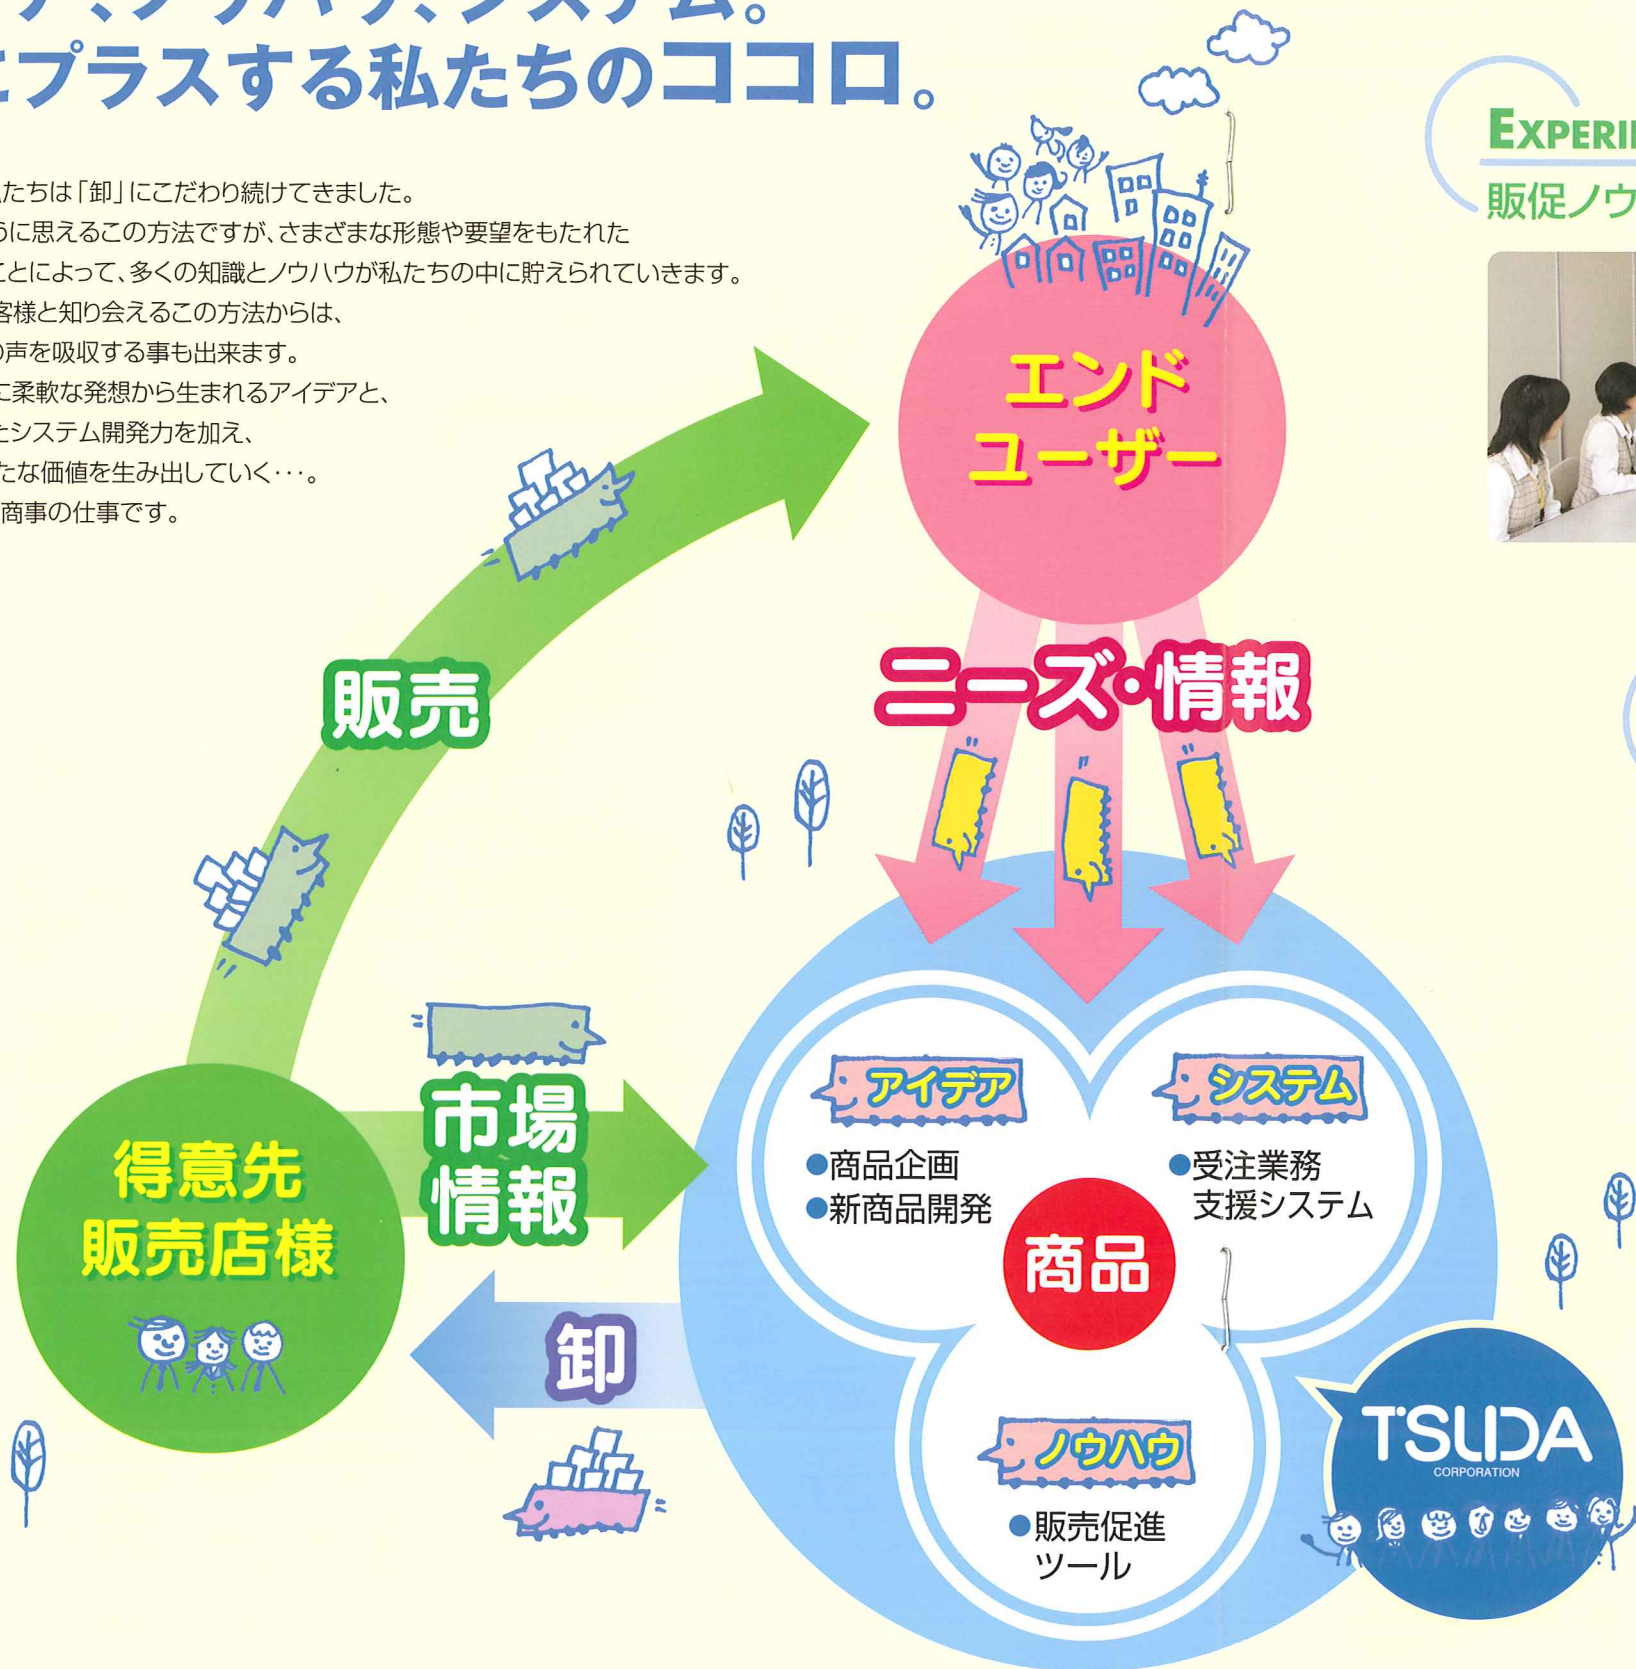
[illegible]
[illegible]プラスする私たちのココロ。

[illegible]たちは「卸」にこだわり続けてきました。
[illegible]うに思えるこの方法ですが、さまざまな形態や要望をもたれた
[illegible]ことによって、多くの知識とノウハウが私たちの中に貯えられていきます。
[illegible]客様と知り会えるこの方法からは、
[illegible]の声を吸収する事も出来ます。
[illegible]に柔軟な発想から生まれるアイデアと、
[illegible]たシステム開発力を加え、
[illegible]たな価値を生み出していく･･･。
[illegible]商事の仕事です。

EXPERI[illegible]
販促ノウ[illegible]

エンド
ユーザー

ニーズ・情報

販売

得意先
販売店様

市場
情報

卸

アイデア
●商品企画
●新商品開発

システム
●受注業務
支援システム

商品

ノウハウ
●販売促進
ツール

TSUDA
CORPORATION